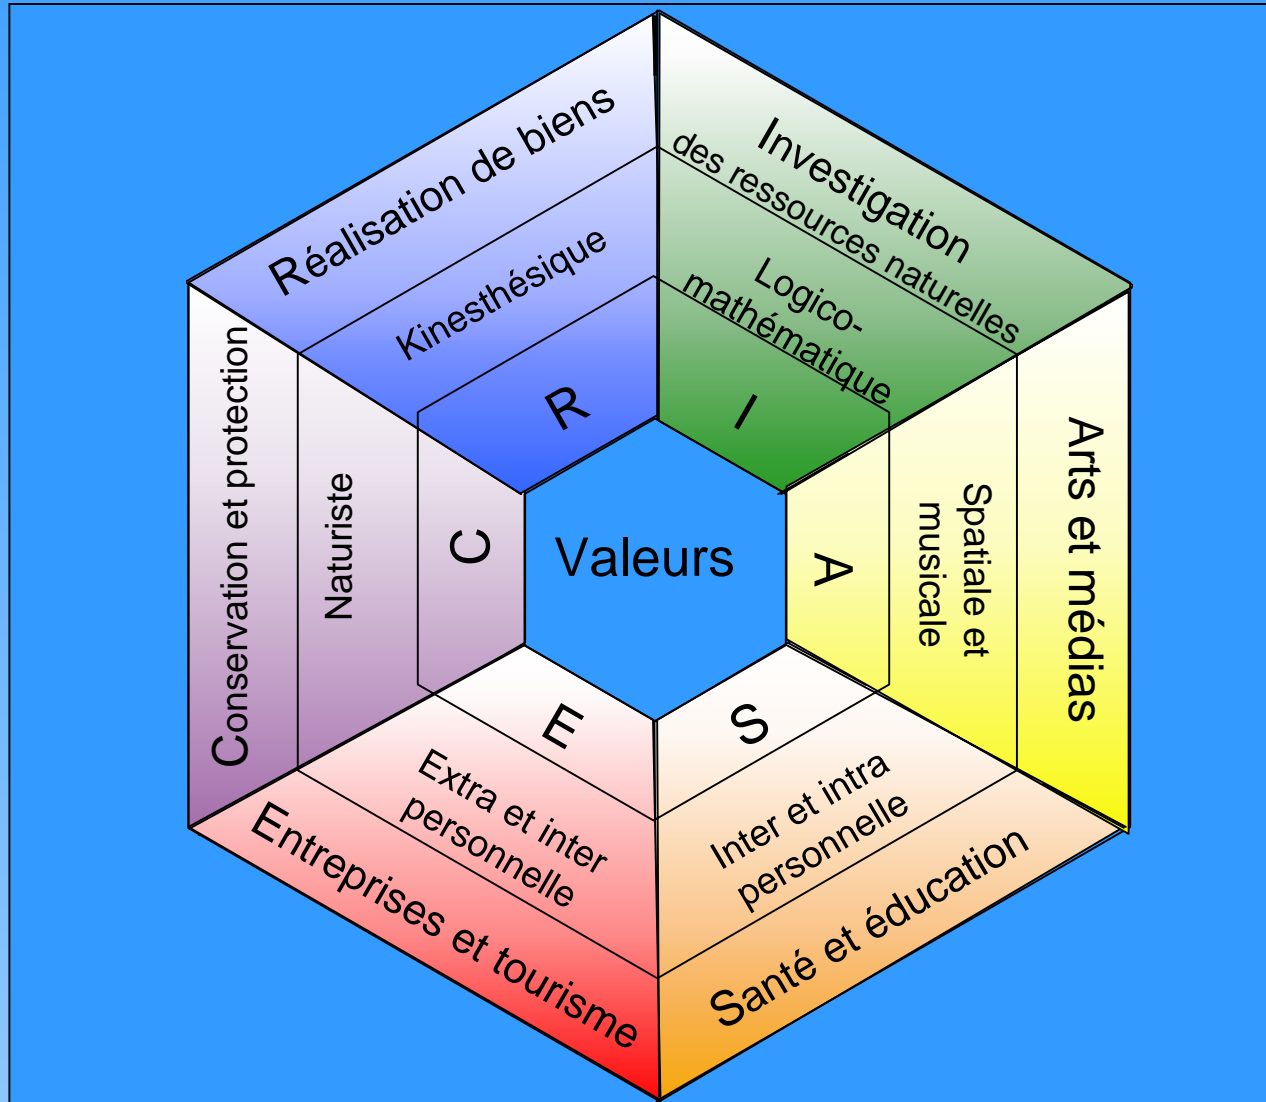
Réalisation de biens

Kinesthésique

R

Investigation des ressources naturelles

Logico-mathématique

I

Arts et médias

Spatiale et musicale

A

Santé et éducation

Inter et intra personnelle

S

Entreprises et tourisme

Extra et inter personnelle

E

Conservation et protection

Naturiste

C

Valeurs